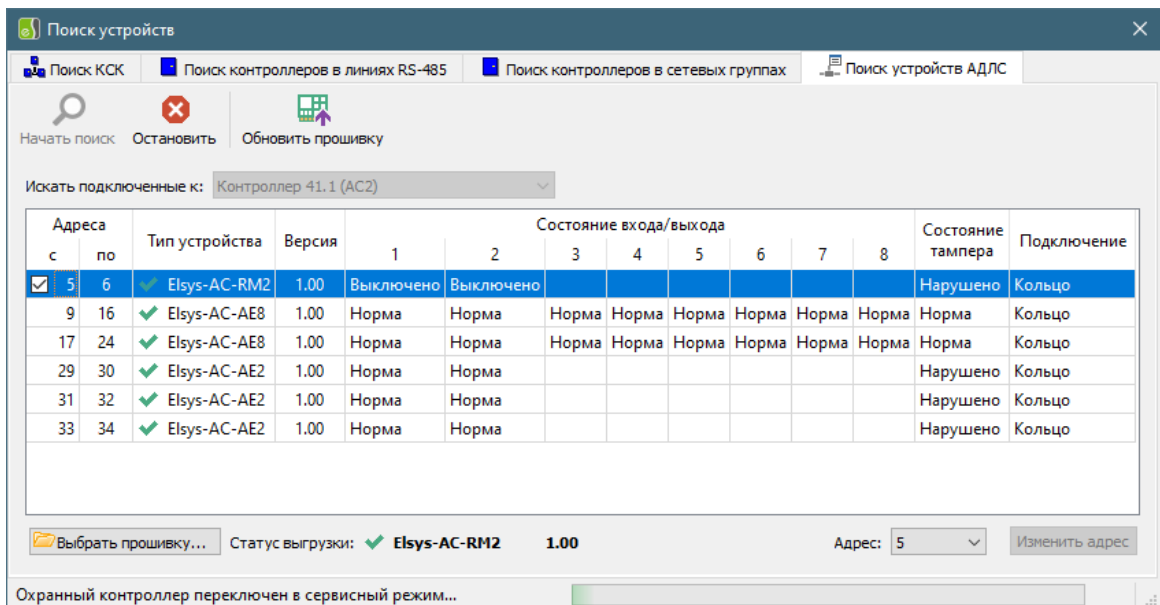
Поиск устройств

Поиск КСК | Поиск контроллеров в линиях RS-485 | Поиск контроллеров в сетевых группах | Поиск устройств АДЛС

Начать поиск
Остановить
Обновить прошивку

Искать подключенные к: Контроллер 41.1 (AC2)

| Адреса с | Адреса по | Тип устройства | Версия | Состояние входа/выхода 1 | 2 | 3 | 4 | 5 | 6 | 7 | 8 | Состояние тампера | Подключение |
|---|---|---|---|---|---|---|---|---|---|---|---|---|---|
| 5 | 6 | Elsys-AC-RM2 | 1.00 | Выключено | Выключено | | | | | | | Нарушено | Кольцо |
| 9 | 16 | Elsys-AC-AE8 | 1.00 | Норма | Норма | Норма | Норма | Норма | Норма | Норма | Норма | Норма | Кольцо |
| 17 | 24 | Elsys-AC-AE8 | 1.00 | Норма | Норма | Норма | Норма | Норма | Норма | Норма | Норма | Норма | Кольцо |
| 29 | 30 | Elsys-AC-AE2 | 1.00 | Норма | Норма | | | | | | | Нарушено | Кольцо |
| 31 | 32 | Elsys-AC-AE2 | 1.00 | Норма | Норма | | | | | | | Нарушено | Кольцо |
| 33 | 34 | Elsys-AC-AE2 | 1.00 | Норма | Норма | | | | | | | Нарушено | Кольцо |

Выбрать прошивку... Статус выгрузки: Elsys-AC-RM2 1.00 Адрес: 5 Изменить адрес

Охранный контроллер переключен в сервисный режим...